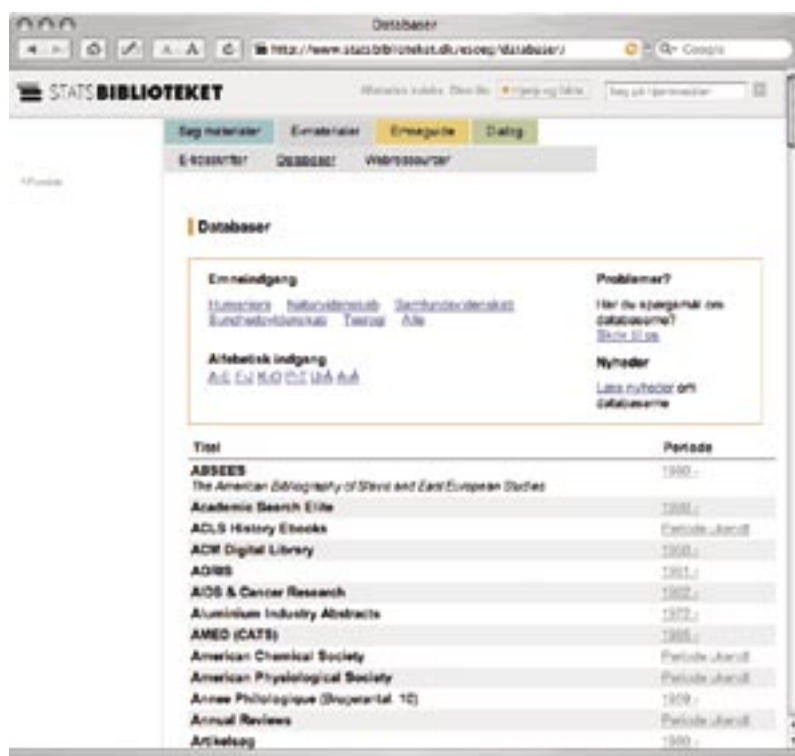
Databaser

http://www.statsbiblioteket.dk/esoeg/databaser/

Google

STATSBIBLIOTEKET

Søg i materialer | E-materialer | Emneguide | Dialog

E-tidsskrifter | Databaser | Webressourcer

Databaser

Emneindgang

Humaniora Naturvidenskab Samfundsvidenskab Sundhedsvidenskab Teologi Alle

Alfabetisk indgang

A-C E-J K-O P-T U-Å A-Å

Problemer?

Har du spørgsmål om databaserne? Skriv til os

Nyheder

Læs nyheder om databaserne

| Titel | Periode |
|---|---|
| ABSEES<br>The American Bibliography of Slavic and East European Studies | 1990 - |
| Academic Search Elite | 1985 - |
| ACLS History Ebooks | Periode ukendt |
| ACM Digital Library | 1950 - |
| ADRS | 1951 - |
| AIDS & Cancer Research | 1982 - |
| Aluminium Industry Abstracts | 1972 - |
| AMED (CATS) | 1985 - |
| American Chemical Society | Periode ukendt |
| American Physiological Society | Periode ukendt |
| Annee Philologique (Brugerantal: 10) | 1959 - |
| Annual Reviews | Periode ukendt |
| Artikelsøg | 1990 - |